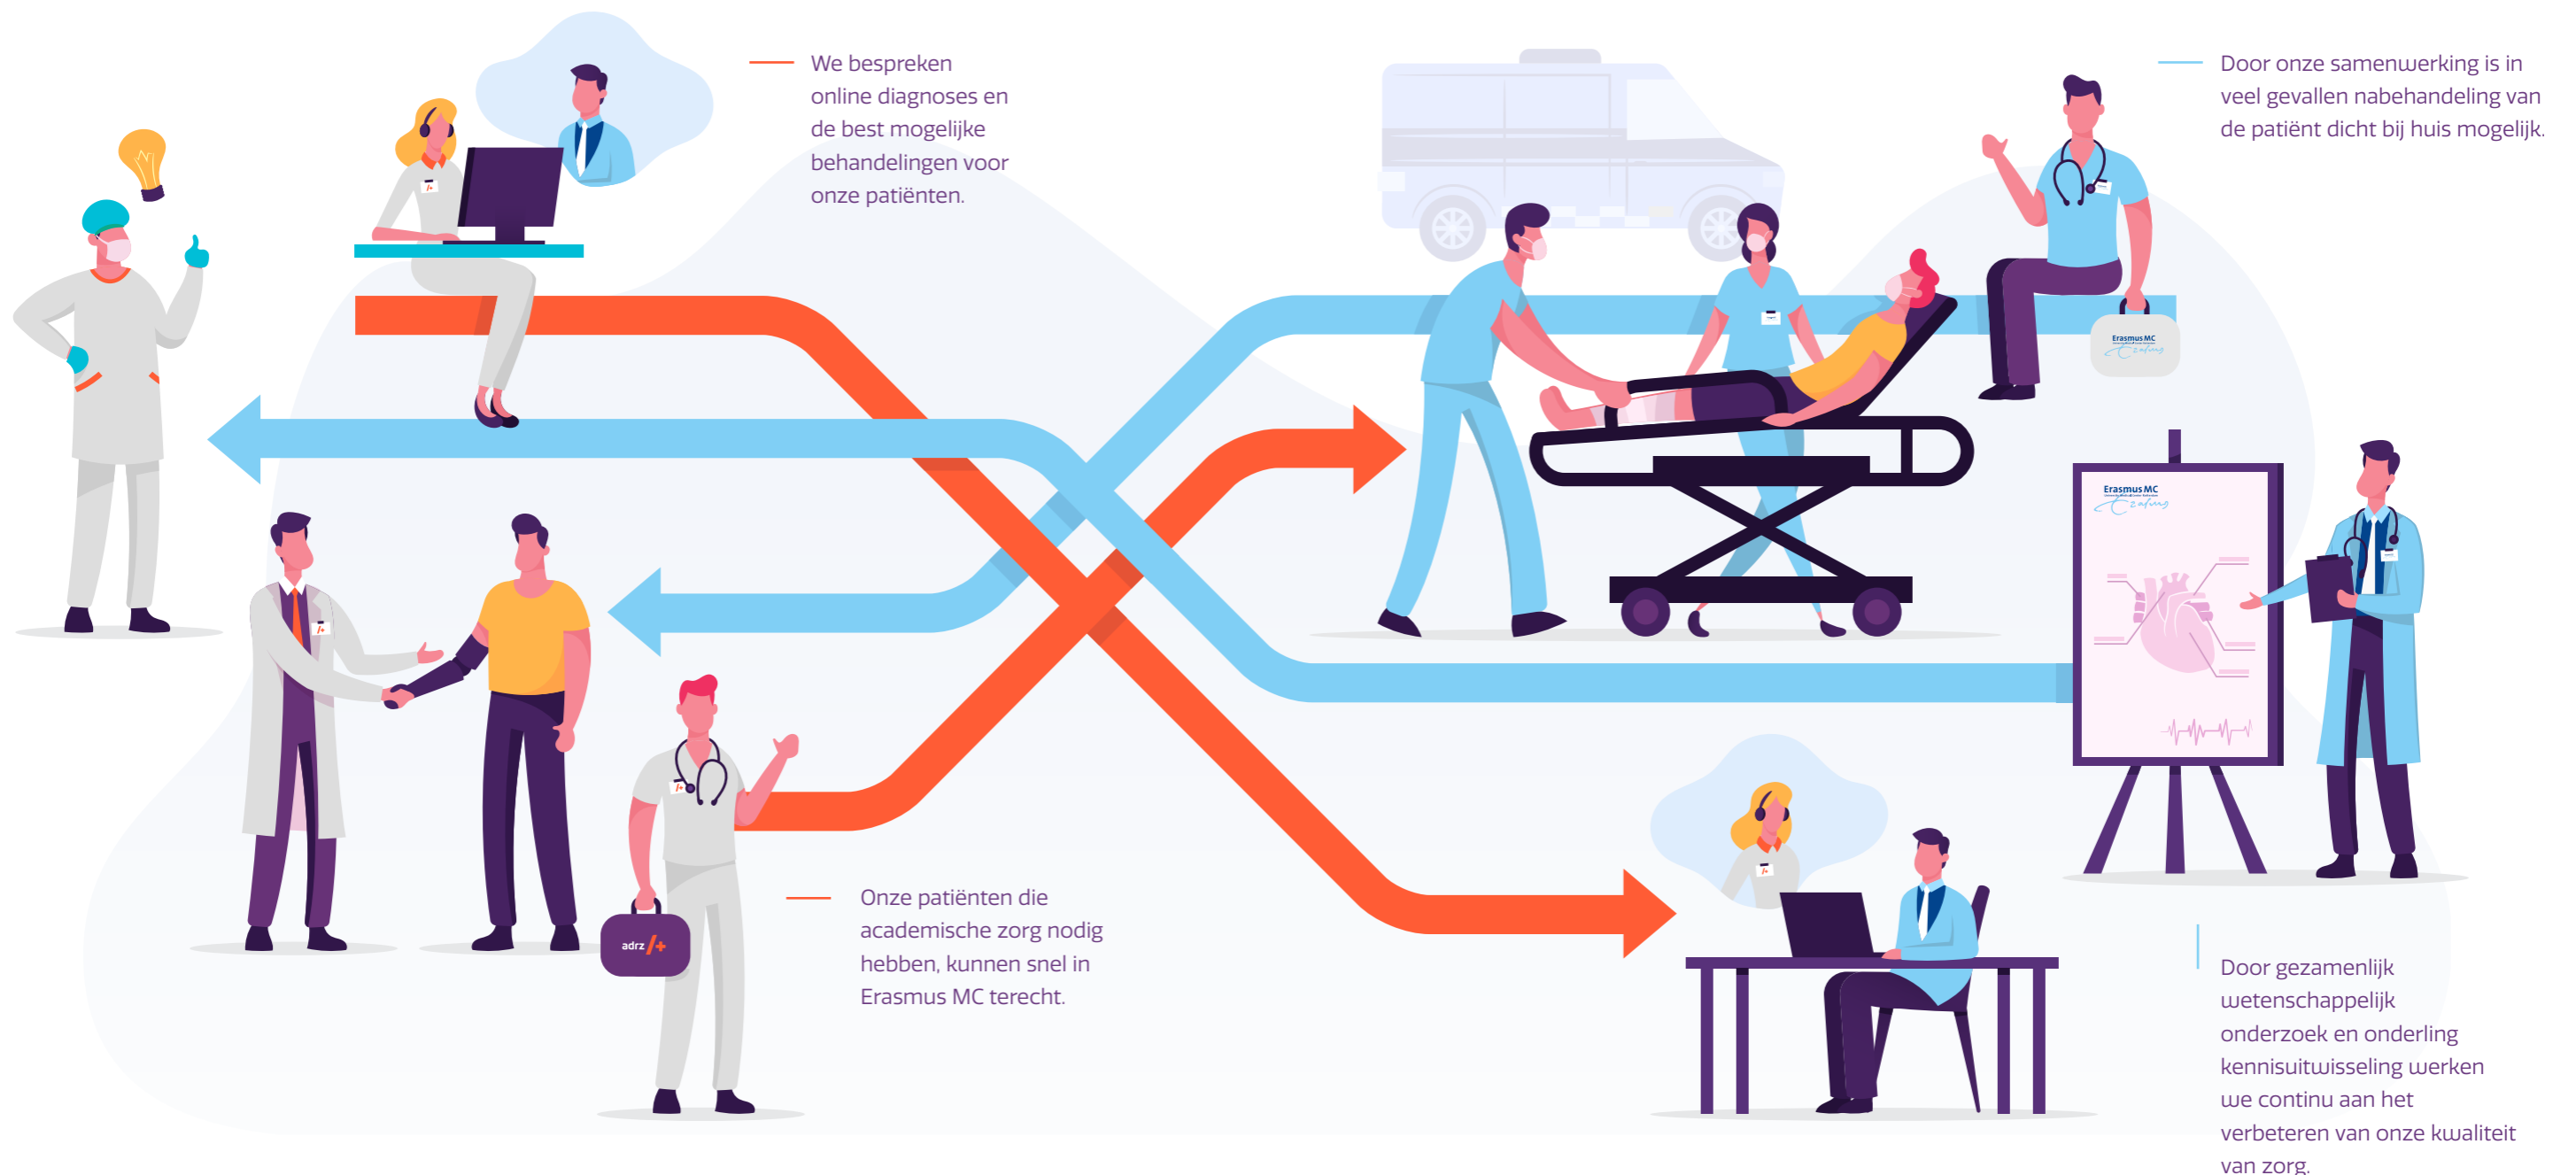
We bespreken online diagnoses en de best mogelijke behandelingen voor onze patiënten.

Door onze samenwerking is in veel gevallen nabehandeling van de patiënt dicht bij huis mogelijk.

Erasmus MC

Erasmus MC

adrz

Onze patiënten die academische zorg nodig hebben, kunnen snel in Erasmus MC terecht.

Door gezamenlijk wetenschappelijk onderzoek en onderling kennisuitwisseling werken we continu aan het verbeteren van onze kwaliteit van zorg.